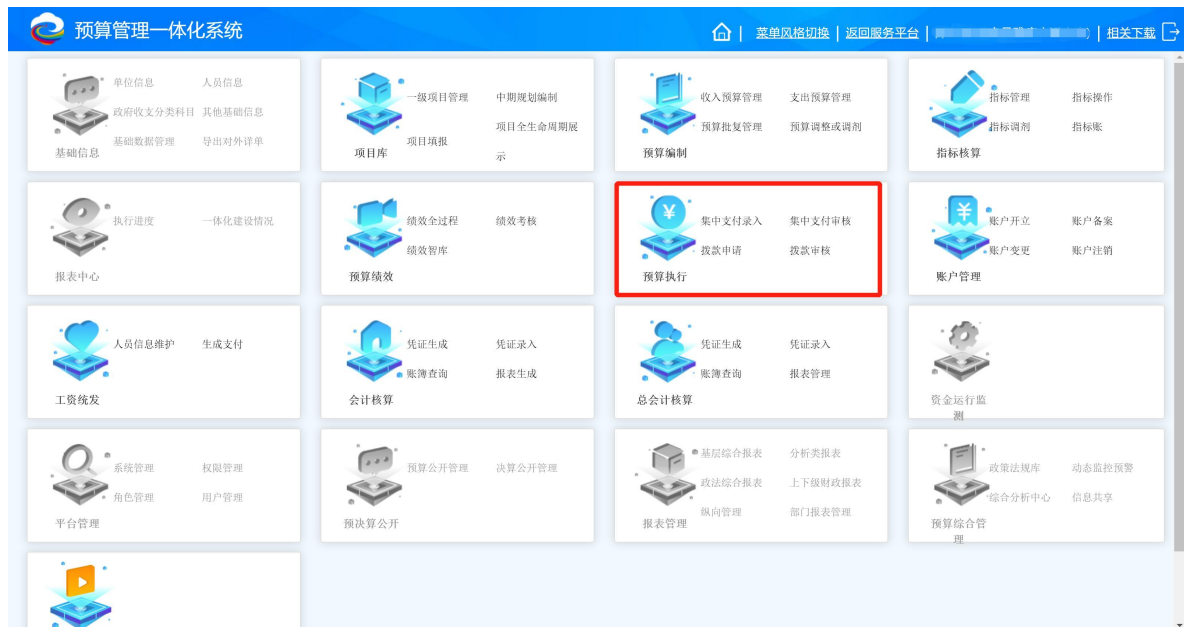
预算管理一体化系统

菜单风格切换 | 返回服务平台 | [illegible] | 相关下载

单位信息 人员信息
政府收支分类科目 其他基础信息
基础数据管理 导出对外详单
基础信息

一级项目管理 中期规划编制
项目全生命周期展示
项目填报
项目库

收入预算管理 支出预算管理
预算批复管理 预算调整或调剂
预算编制

指标管理 指标操作
指标调剂 指标账
指标核算

执行进度 一体化建设情况
报表中心

绩效全过程 绩效考核
绩效智库
预算绩效

集中支付录入 集中支付审核
拨款申请 拨款审核
预算执行

账户开立 账户备案
账户变更 账户注销
账户管理

人员信息维护 生成支付
工资统发

凭证生成 凭证录入
账簿查询 报表生成
会计核算

凭证生成 凭证录入
账簿查询 报表管理
总会计核算

资金运行监测

系统管理 权限管理
角色管理 用户管理
平台管理

预算公开管理 决算公开管理
预决算公开

基层综合报表 分析类报表
政法综合报表 上下级财政报表
纵向管理 部门报表管理
报表管理

政策法规库 动态监控预警
综合分析中心 信息共享
预算综合管理